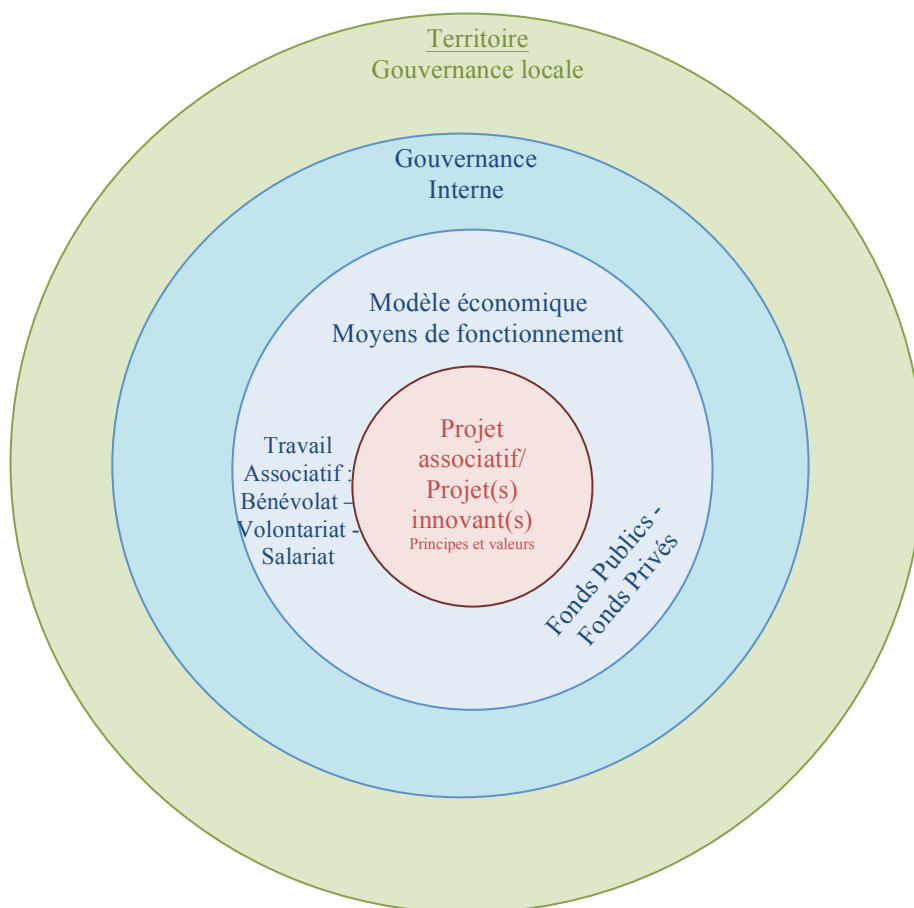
Territoire
Gouvernance locale

Gouvernance
Interne

Modèle économique
Moyens de fonctionnement

Travail
Associatif :
Bénévolat –
Volontariat -
Salariat

Projet
associatif/
Projet(s)
innovant(s)
Principes et valeurs

Fonds Publics -
Fonds Privés